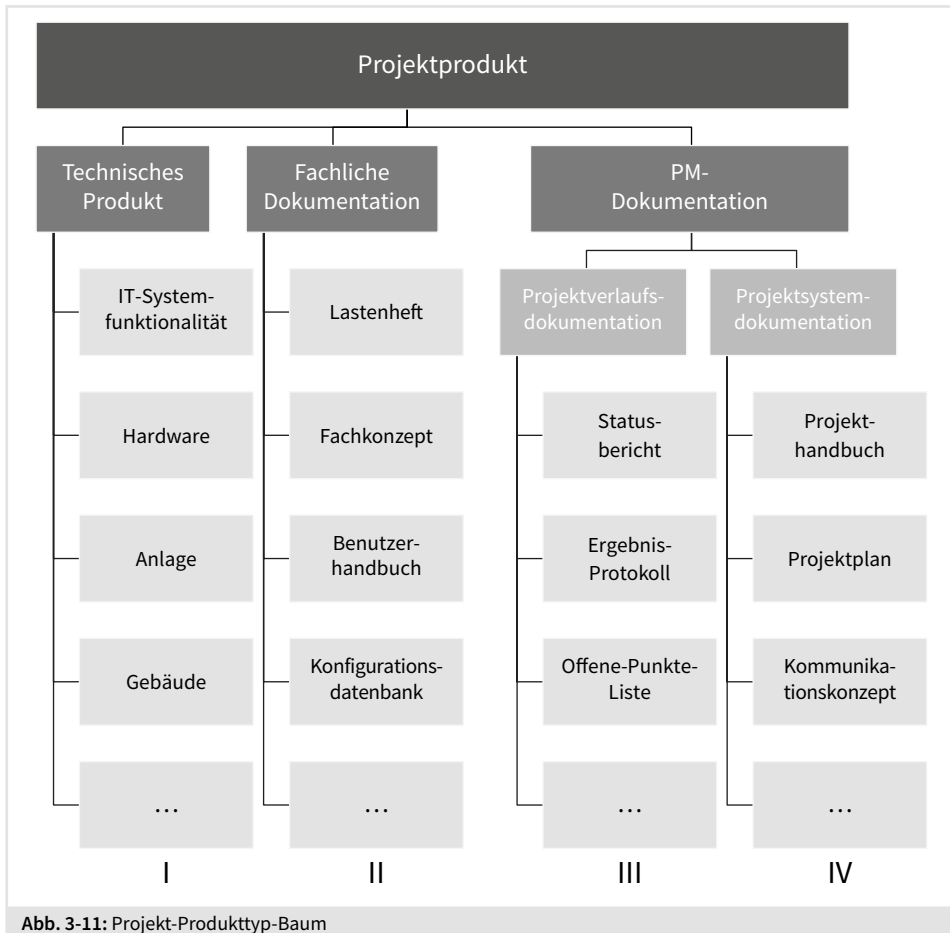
Projektprodukt

Technisches Produkt

IT-Systemfunktionalität

Hardware

Anlage

Gebäude

…

I

Fachliche Dokumentation

Lastenheft

Fachkonzept

Benutzerhandbuch

Konfigurationsdatenbank

…

II

PM-Dokumentation

Projektverlaufsdokumentation

Statusbericht

Ergebnis-Protokoll

Offene-Punkte-Liste

…

III

Projektsystemdokumentation

Projekthandbuch

Projektplan

Kommunikationskonzept

…

IV

Abb. 3-11: Projekt-Produkttyp-Baum